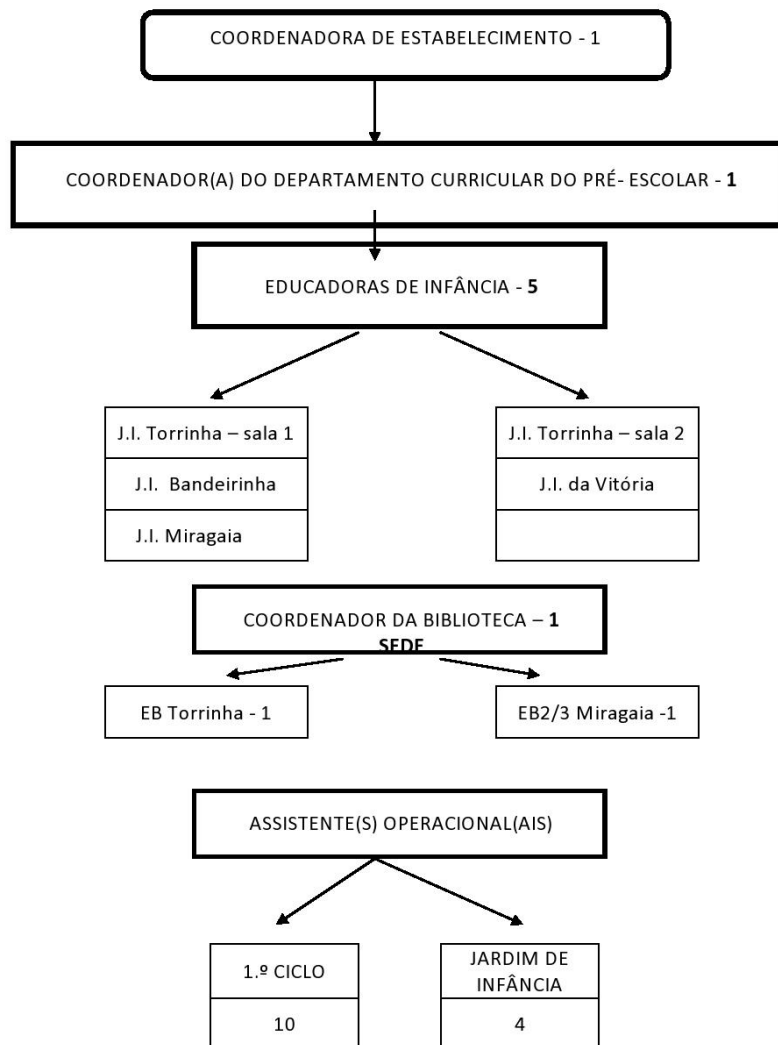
COORDENADORA DE ESTABELECIMENTO - 1

COORDENADOR(A) DO DEPARTAMENTO CURRICULAR DO PRÉ- ESCOLAR - **1**

EDUCADORAS DE INFÂNCIA - **5**

| J.I. Torrinha – sala 1 |
|---|
| J.I. Bandeirinha |
| J.I. Miragaia |

| J.I. Torrinha – sala 2 |
|---|
| J.I. da Vitória |
| |

COORDENADOR DA BIBLIOTECA – **1**
**SEDE**

EB Torrinha - 1

EB2/3 Miragaia -1

ASSISTENTE(S) OPERACIONAL(AIS)

| 1.º CICLO |
|---|
| 10 |

| JARDIM DE INFÂNCIA |
|---|
| 4 |